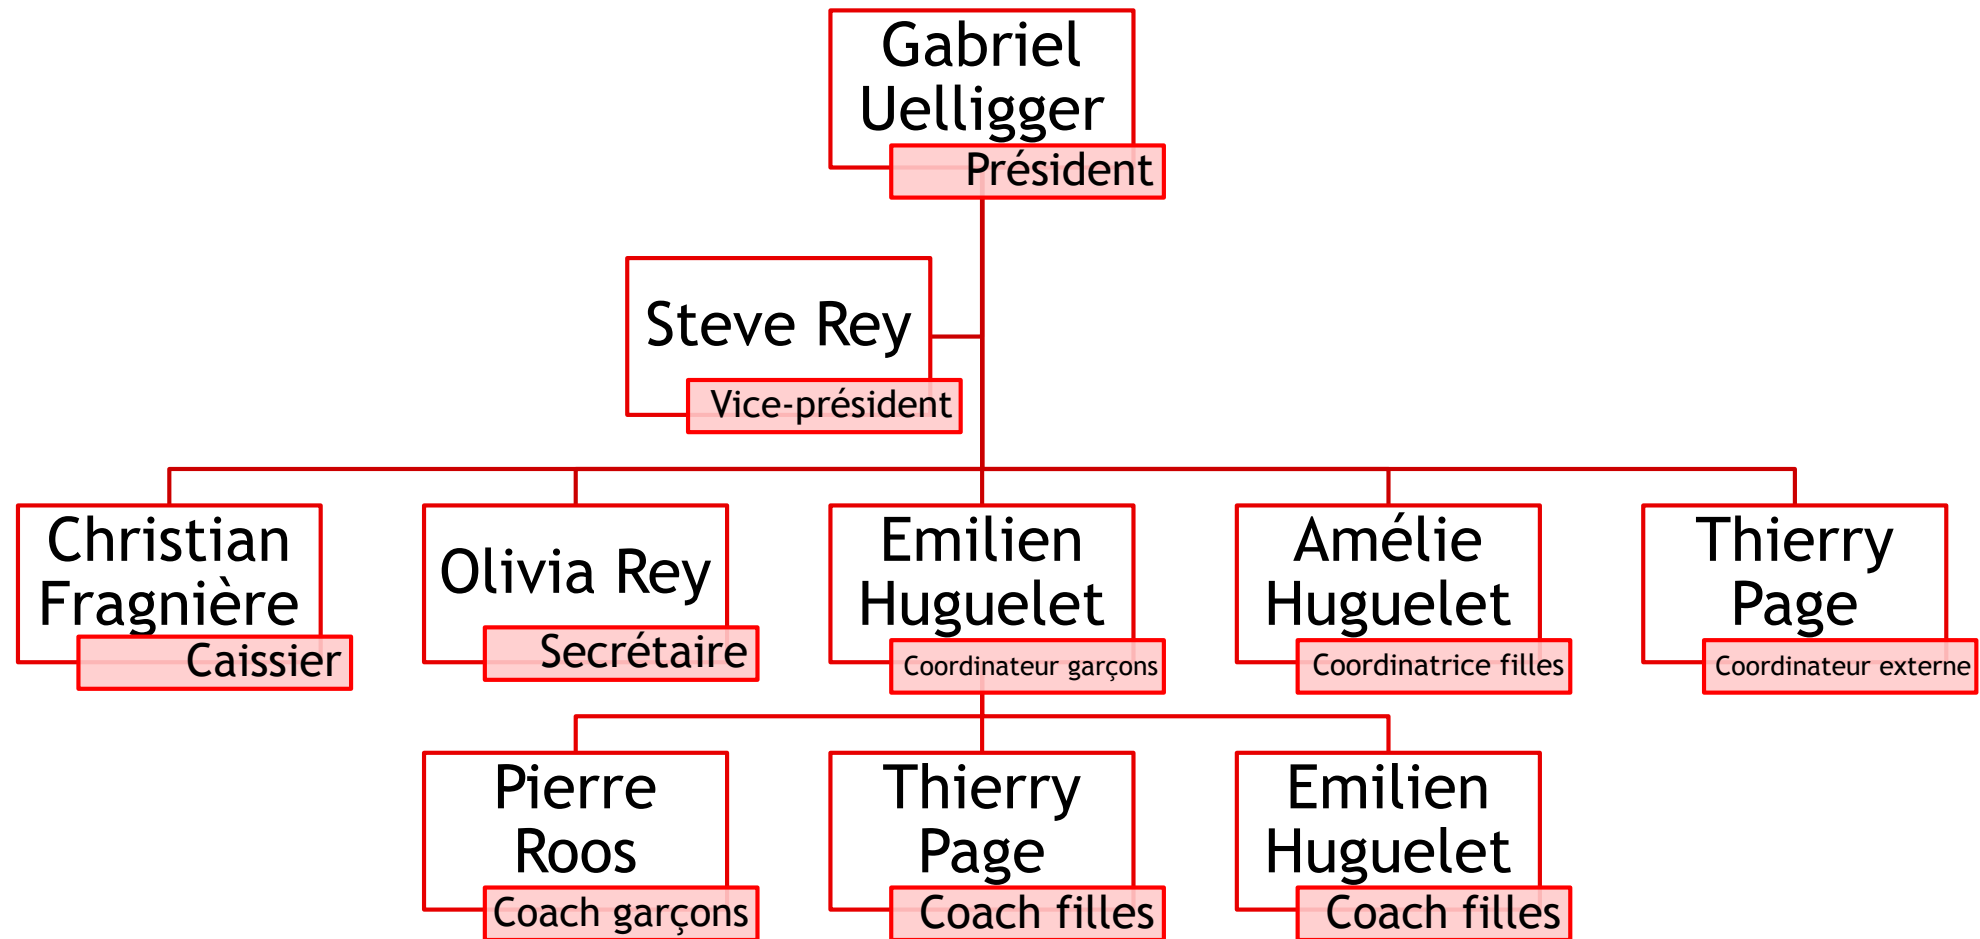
Gabriel Uelligger
Président

Steve Rey
Vice-président

Christian Fragnière
Caissier

Olivia Rey
Secrétaire

Emilien Huguelet
Coordinateur garçons

Amélie Huguelet
Coordinatrice filles

Thierry Page
Coordinateur externe

Pierre Roos
Coach garçons

Thierry Page
Coach filles

Emilien Huguelet
Coach filles